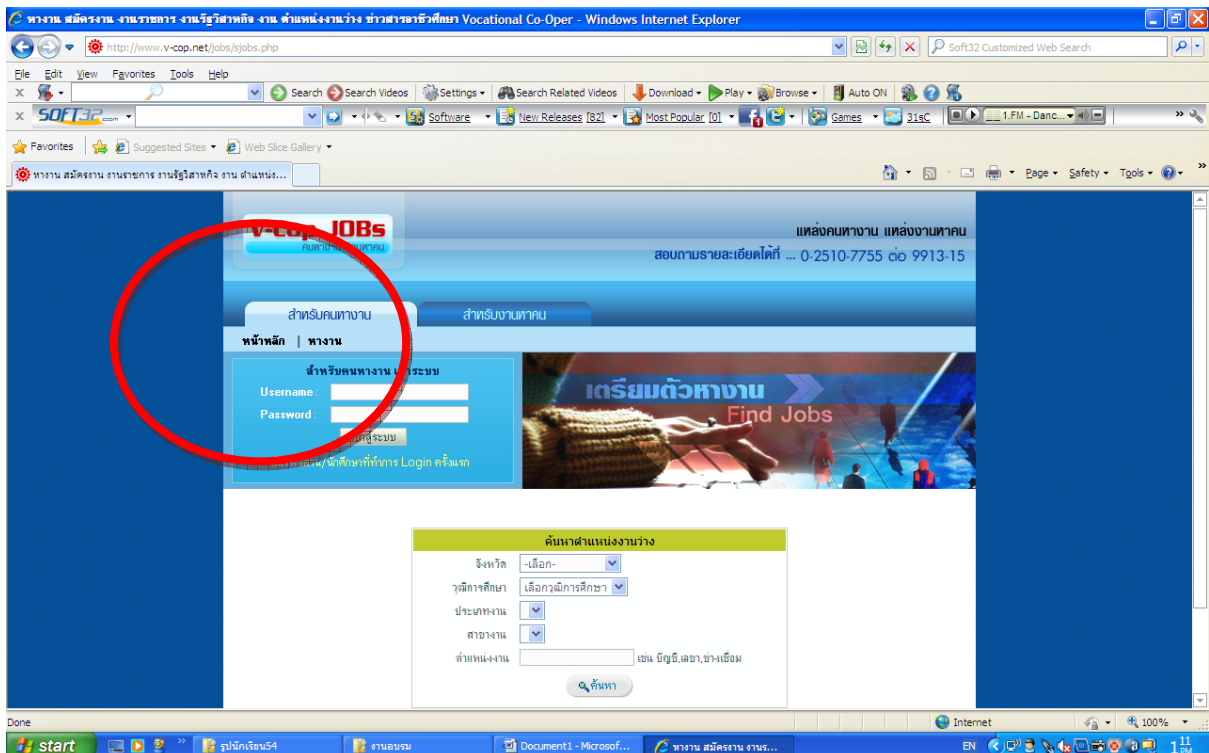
หางาน สมัครงาน งานราชการ งานรัฐวิสาหกิจ งาน ตำแหน่งงานว่าง ข่าวสารอาชีวศึกษา Vocational Co-Oper - Windows Internet Explorer

http://www.v-cop.net/jobs/sjobs.php

Soft32 Customized Web Search

File Edit View Favorites Tools Help

Search Search Videos Settings Search Related Videos Download Play Browse Auto ON

SOFT32.com Software New Releases [82] Most Popular [0] Games 31sC 1.FM - Danc...

Favorites Suggested Sites Web Slice Gallery

หางาน สมัครงาน งานราชการ งานรัฐวิสาหกิจ งาน ตำแหน่ง...

Page Safety Tools

V-cop JOBs
คนหา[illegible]หาคน

แหล่งคนหางาน แหล่งงานหาคน
สอบถามรายละเอียดได้ที่ ... 0-2510-7755 ต่อ 9913-15

สำหรับคนหางาน | สำหรับงานหาคน

หน้าหลัก | หางาน

สำหรับคนหางาน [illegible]ระบบ
Username :
Password :
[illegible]สู่ระบบ
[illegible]น/นักศึกษาที่ทำการ Login ครั้งแรก

เตรียมตัวหางาน
Find Jobs

ค้นหาตำแหน่งงานว่าง
จังหวัด -เลือก-
วุฒิการศึกษา เลือกวุฒิการศึกษา
ประเภทงาน
สาขางาน
ตำแหน่งงาน เช่น บัญชี,เลขา,ช่างเชื่อม
ค้นหา

Done
Internet
100%

start
รูปนักเรียน54
งานอบรม
Document1 - Microsof...
หางาน สมัครงาน งานร...
EN
1:11 PM